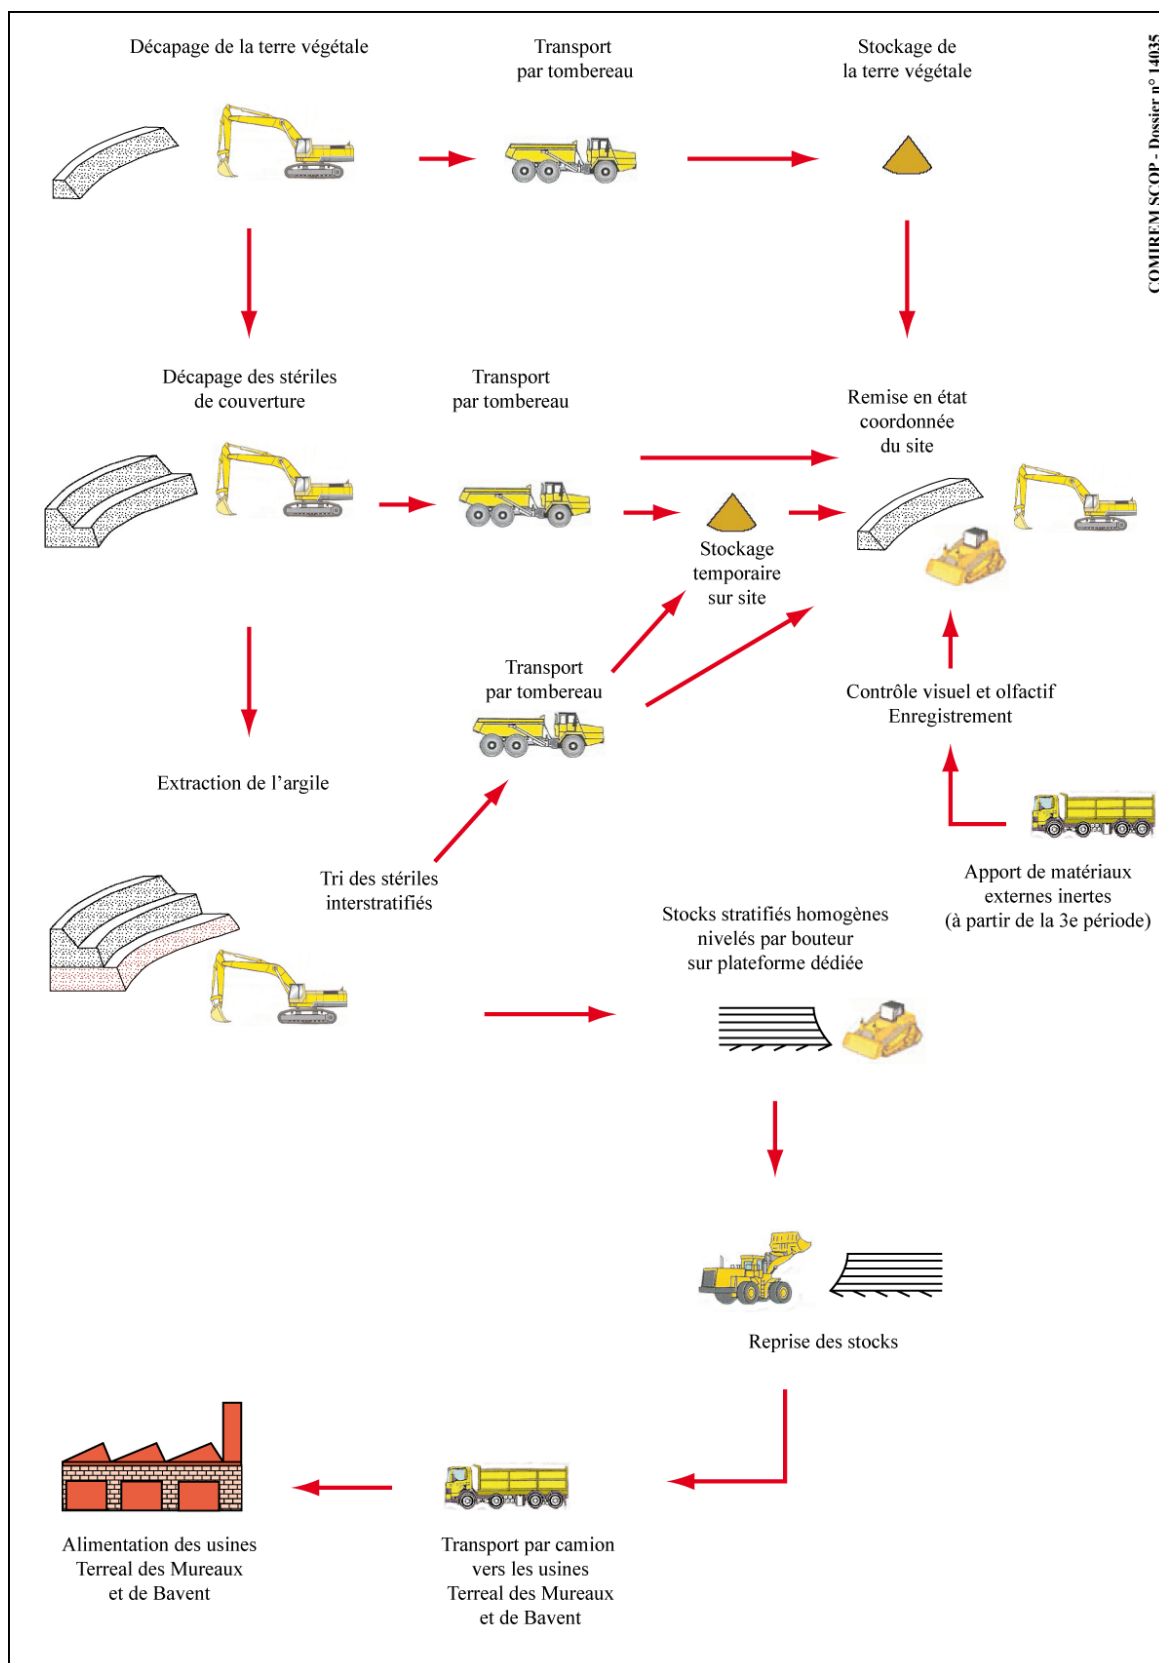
Décapage de la terre végétale

Transport par tombereau

Stockage de la terre végétale

COMIREM SCOP - Dossier n° 14035

Décapage des stériles de couverture

Transport par tombereau

Remise en état coordonnée du site

Stockage temporaire sur site

Transport par tombereau

Contrôle visuel et olfactif Enregistrement

Extraction de l'argile

Tri des stériles interstratifiés

Apport de matériaux externes inertes (à partir de la 3e période)

Stocks stratifiés homogènes nivelés par bouteur sur plateforme dédiée

Reprise des stocks

Alimentation des usines Terreal des Mureaux et de Bavent

Transport par camion vers les usines Terreal des Mureaux et de Bavent